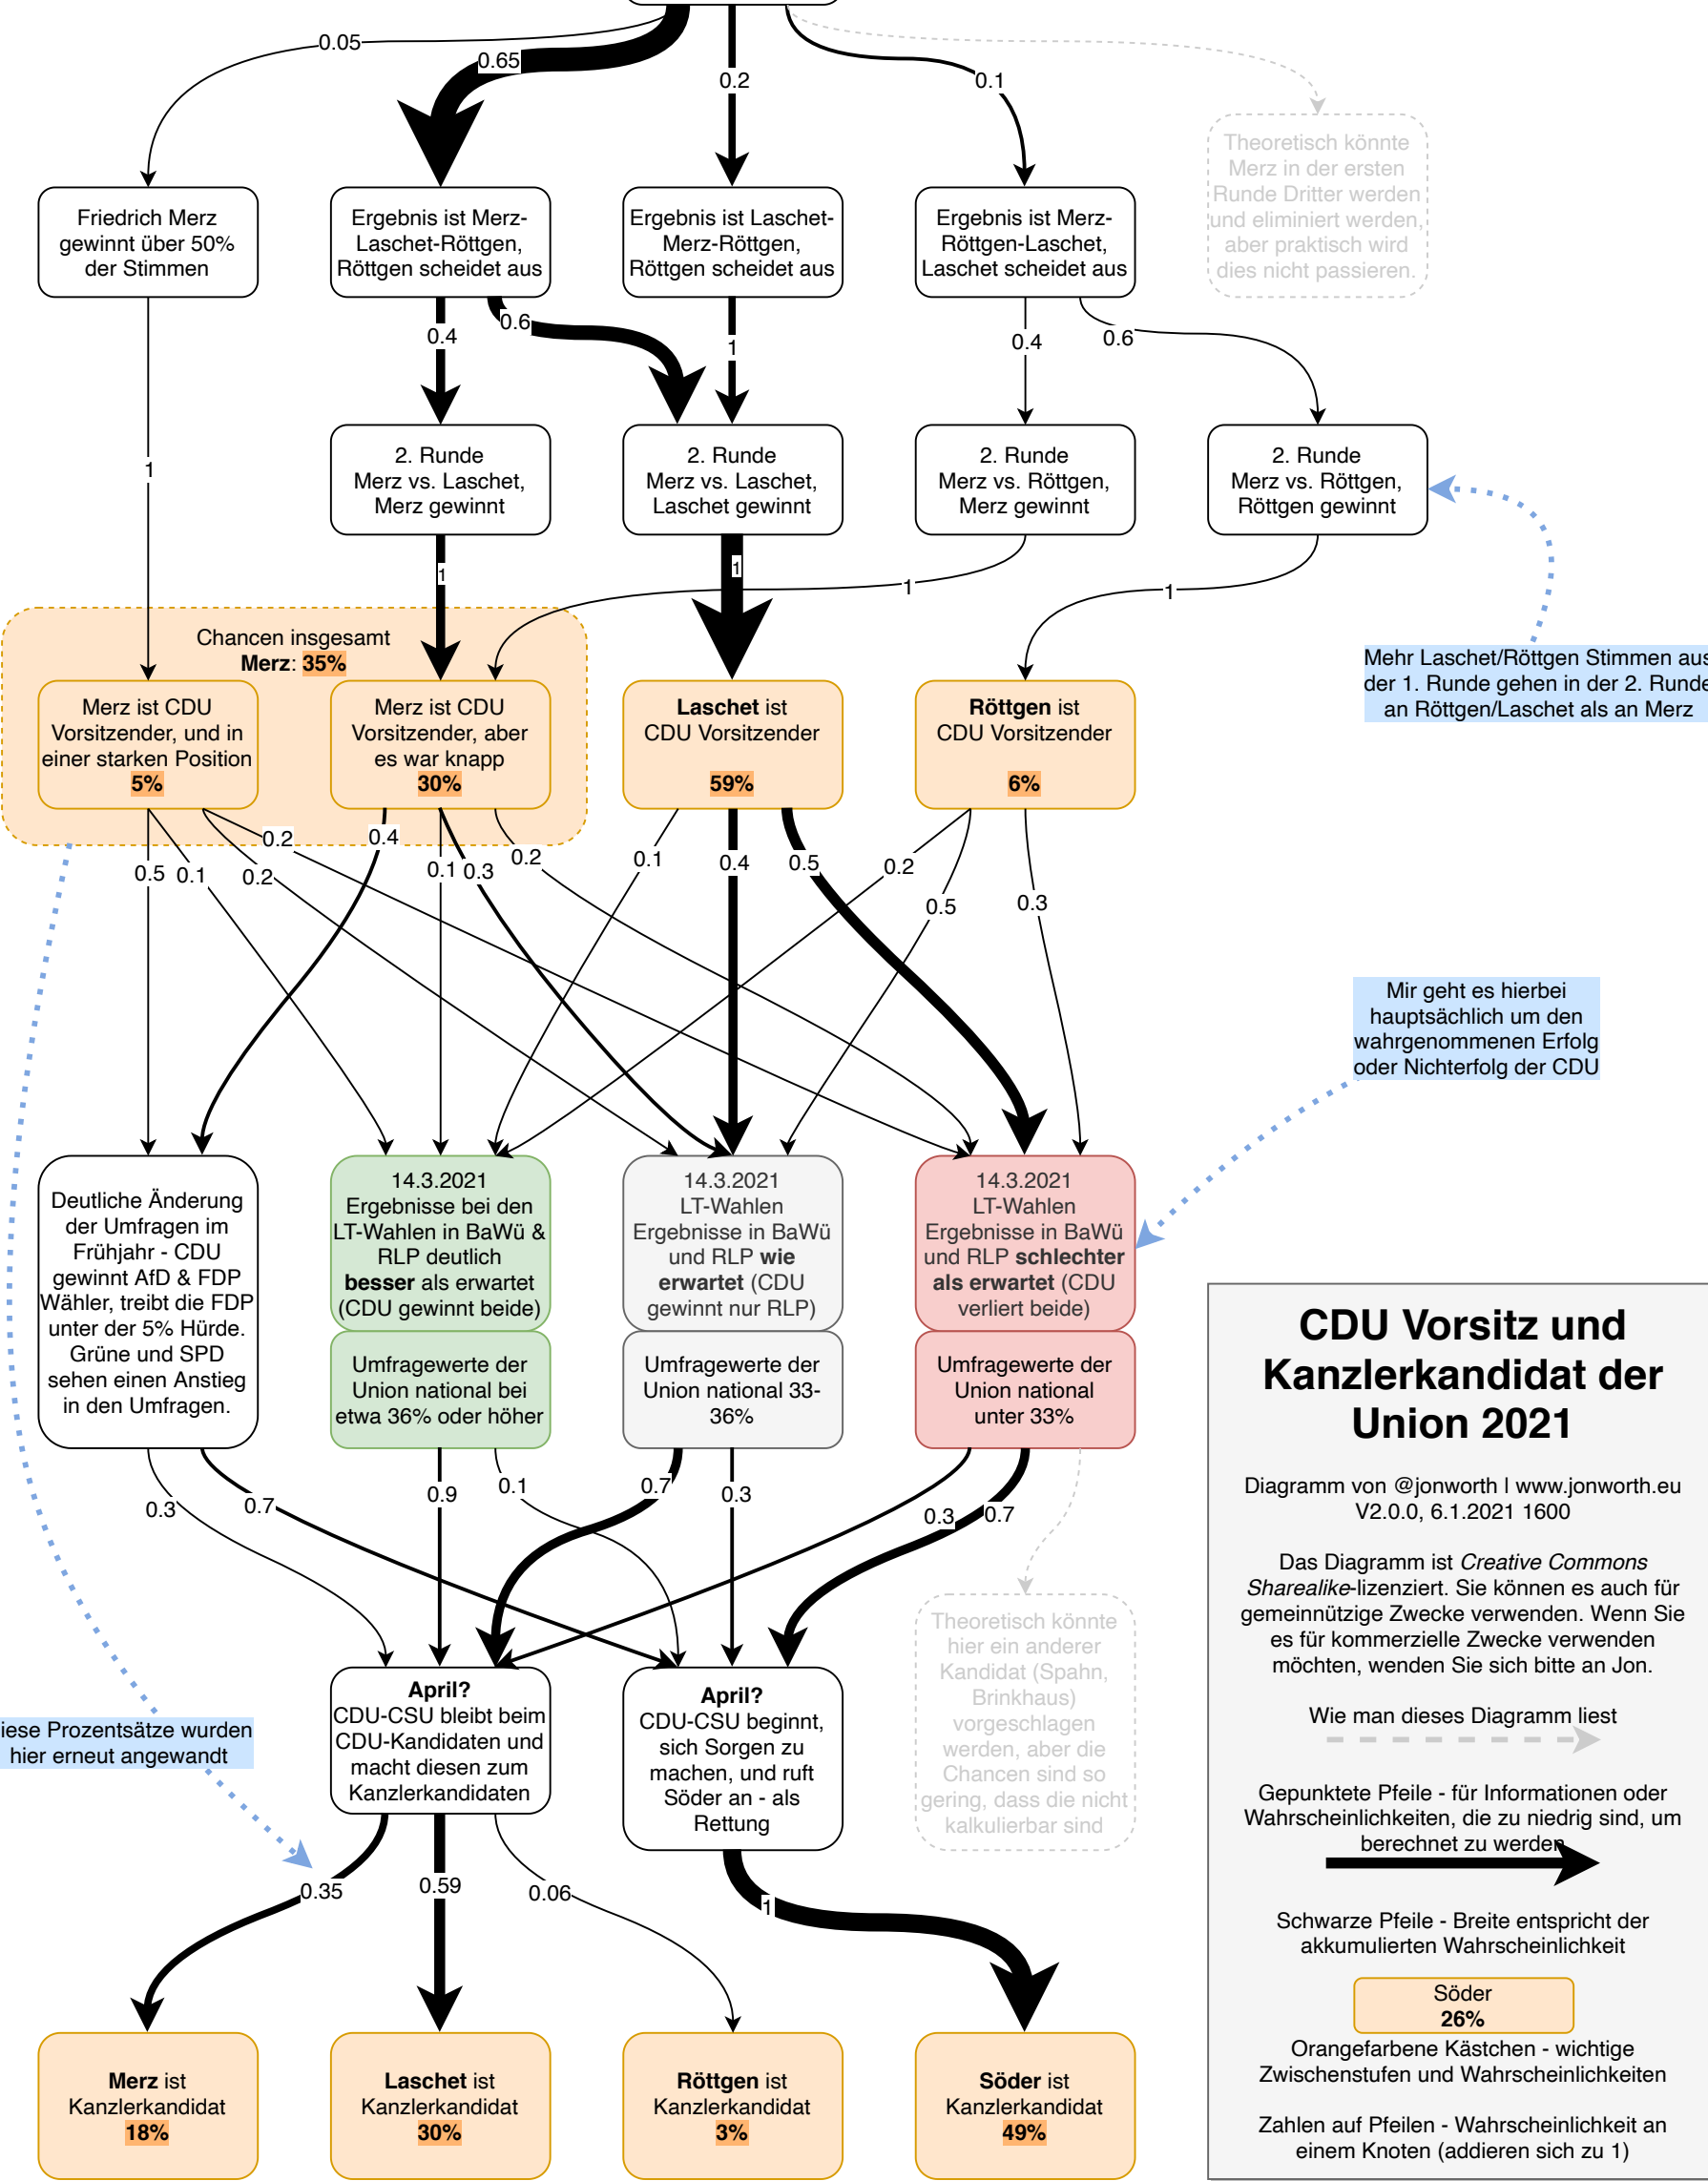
0.05
0.65
0.2
0.1

Theoretisch könnte Merz in der ersten Runde Dritter werden und eliminiert werden, aber praktisch wird dies nicht passieren.

Friedrich Merz gewinnt über 50% der Stimmen

Ergebnis ist Merz-Laschet-Röttgen, Röttgen scheidet aus

Ergebnis ist Laschet-Merz-Röttgen, Röttgen scheidet aus

Ergebnis ist Merz-Röttgen-Laschet, Laschet scheidet aus

0.4
0.6
1
0.4
0.6

1

2. Runde Merz vs. Laschet, Merz gewinnt

2. Runde Merz vs. Laschet, Laschet gewinnt

2. Runde Merz vs. Röttgen, Merz gewinnt

2. Runde Merz vs. Röttgen, Röttgen gewinnt

1
1
1
1

Mehr Laschet/Röttgen Stimmen aus der 1. Runde gehen in der 2. Runde an Röttgen/Laschet als an Merz

Chancen insgesamt
Merz: 35%

Merz ist CDU Vorsitzender, und in einer starken Position
5%

Merz ist CDU Vorsitzender, aber es war knapp
30%

Laschet ist CDU Vorsitzender
59%

Röttgen ist CDU Vorsitzender
6%

0.2
0.4
0.5
0.1
0.2
0.1
0.3
0.2
0.1
0.4
0.5
0.2
0.5
0.3

Mir geht es hierbei hauptsächlich um den wahrgenommenen Erfolg oder Nichterfolg der CDU

Deutliche Änderung der Umfragen im Frühjahr - CDU gewinnt AfD & FDP Wähler, treibt die FDP unter der 5% Hürde. Grüne und SPD sehen einen Anstieg in den Umfragen.

14.3.2021
Ergebnisse bei den LT-Wahlen in BaWü & RLP deutlich besser als erwartet (CDU gewinnt beide)

14.3.2021
LT-Wahlen
Ergebnisse in BaWü und RLP wie erwartet (CDU gewinnt nur RLP)

14.3.2021
LT-Wahlen
Ergebnisse in BaWü und RLP schlechter als erwartet (CDU verliert beide)

Umfragewerte der Union national bei etwa 36% oder höher

Umfragewerte der Union national 33-36%

Umfragewerte der Union national unter 33%

CDU Vorsitz und Kanzlerkandidat der Union 2021

Diagramm von @jonworth | www.jonworth.eu
V2.0.0, 6.1.2021 1600

Das Diagramm ist Creative Commons Sharealike-lizenziert. Sie können es auch für gemeinnützige Zwecke verwenden. Wenn Sie es für kommerzielle Zwecke verwenden möchten, wenden Sie sich bitte an Jon.

Wie man dieses Diagramm liest

0.3
0.7
0.9
0.1
0.7
0.3
0.3
0.7

Theoretisch könnte hier ein anderer Kandidat (Spahn, Brinkhaus) vorgeschlagen werden, aber die Chancen sind so gering, dass die nicht kalkulierbar sind

iese Prozentsätze wurden hier erneut angewandt

April?
CDU-CSU bleibt beim CDU-Kandidaten und macht diesen zum Kanzlerkandidaten

April?
CDU-CSU beginnt, sich Sorgen zu machen, und ruft Söder an - als Rettung

Gepunktete Pfeile - für Informationen oder Wahrscheinlichkeiten, die zu niedrig sind, um berechnet zu werden

0.35
0.59
0.06
1

Schwarze Pfeile - Breite entspricht der akkumulierten Wahrscheinlichkeit

Söder
26%

Orangefarbene Kästchen - wichtige Zwischenstufen und Wahrscheinlichkeiten

Merz ist Kanzlerkandidat
18%

Laschet ist Kanzlerkandidat
30%

Röttgen ist Kanzlerkandidat
3%

Söder ist Kanzlerkandidat
49%

Zahlen auf Pfeilen - Wahrscheinlichkeit an einem Knoten (addieren sich zu 1)